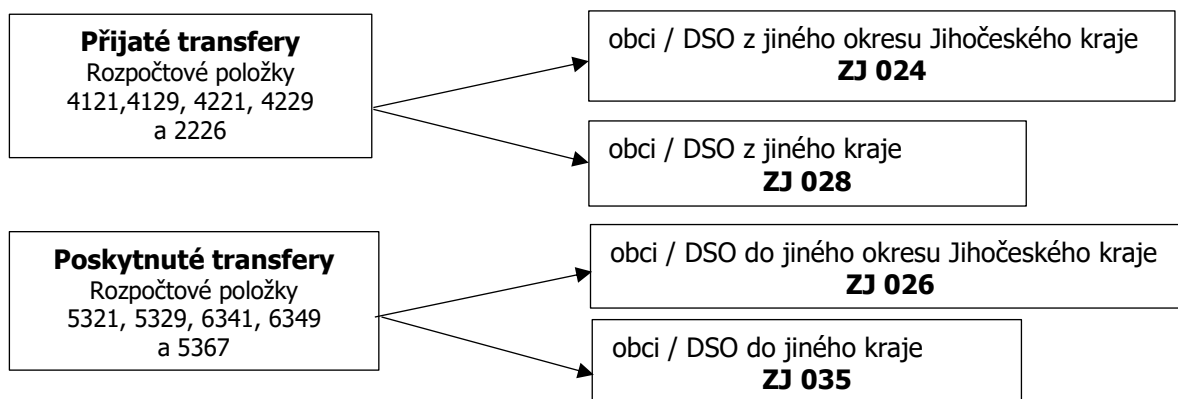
**Přijaté transfery**
Rozpočtové položky
4121,4129, 4221, 4229
a 2226

obci / DSO z jiného okresu Jihočeského kraje
**ZJ 024**

obci / DSO z jiného kraje
**ZJ 028**

**Poskytnuté transfery**
Rozpočtové položky
5321, 5329, 6341, 6349
a 5367

obci / DSO do jiného okresu Jihočeského kraje
**ZJ 026**

obci / DSO do jiného kraje
**ZJ 035**